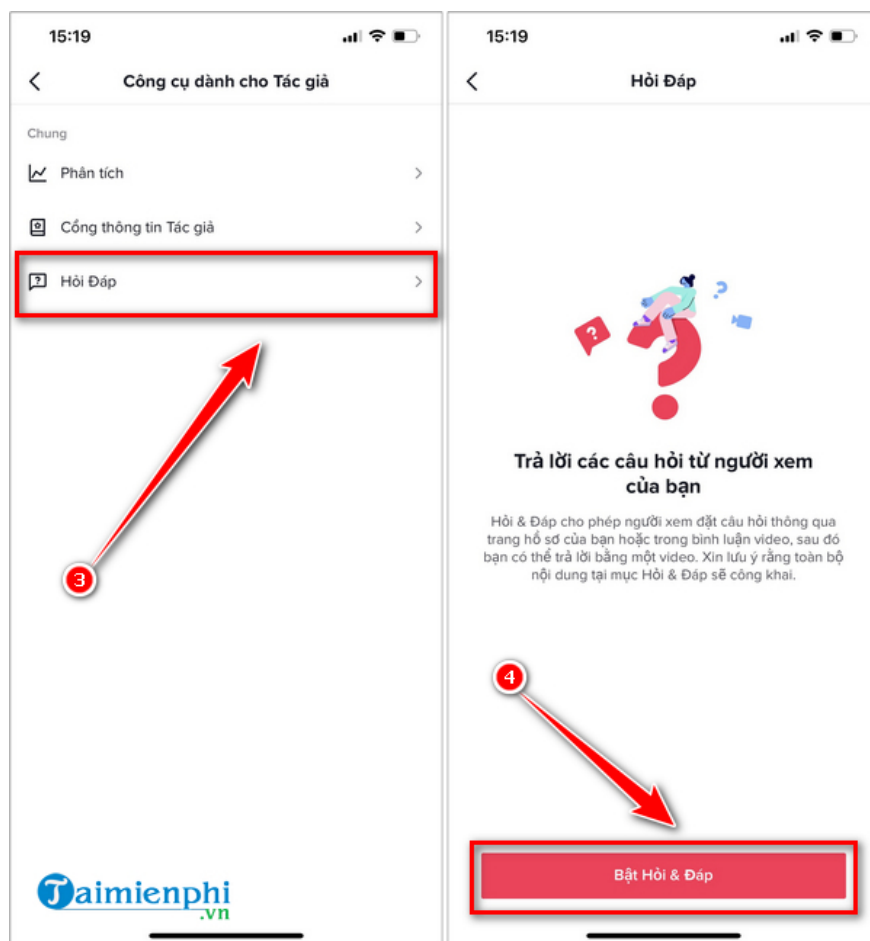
15:19

Công cụ dành cho Tác giả

Chung

Phân tích

Cổng thông tin Tác giả

Hỏi Đáp

3

15:19

Hỏi Đáp

Trả lời các câu hỏi từ người xem của bạn

Hỏi & Đáp cho phép người xem đặt câu hỏi thông qua trang hồ sơ của bạn hoặc trong bình luận video, sau đó bạn có thể trả lời bằng một video. Xin lưu ý rằng toàn bộ nội dung tại mục Hỏi & Đáp sẽ công khai.

4

Bật Hỏi & Đáp

Taimienphi
.vn